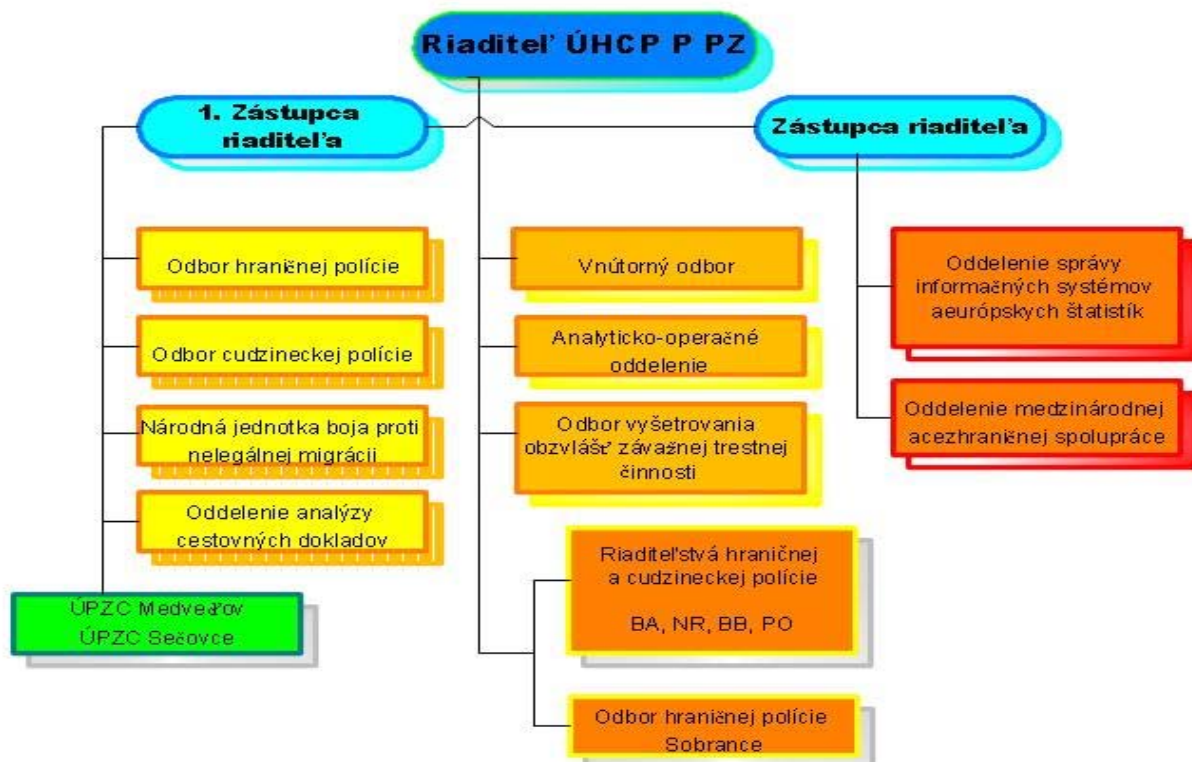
Riaditeľ ÚHCP P PZ

1. Zástupca riaditeľa

Zástupca riaditeľa

Odbor hraničnej polície

Odbor cudzineckej polície

Národná jednotka boja proti nelegálnej migrácii

Oddelenie analýzy cestovných dokladov

ÚPZC Medveďov
ÚPZC Sečovce

Vnútorný odbor

Analyticko-operačné oddelenie

Odbor vyšetrovania obzvlášť závažnej trestnej činnosti

Riaditeľstvá hraničnej a cudzineckej polície

BA, NR, BB, PO

Odbor hraničnej polície Sobrance

Oddelenie správy informačných systémov aeurópskych štatistík

Oddelenie medzinárodnej acezhraničnej spolupráce